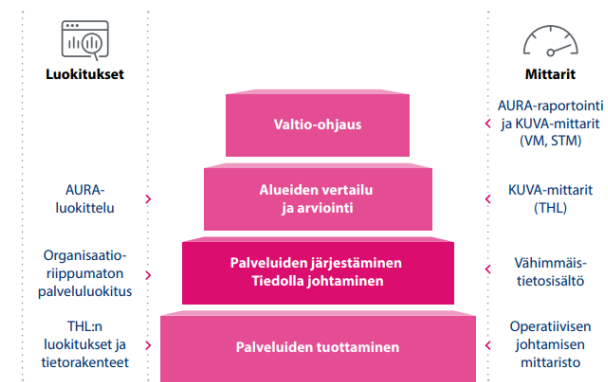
Luokitukset

Mittarit

Valtio-ohjaus

AURA-raportointi ja KUVA-mittarit (VM, STM)

AURA-luokittelu

Alueiden vertailu ja arviointi

KUVA-mittarit (THL)

Organisaatio-riippumaton palveluluokitus

Palveluiden järjestäminen Tiedolla johtaminen

Vähimmäis-tietosisältö

THL:n luokitukset ja tietorakenteet

Palveluiden tuottaminen

Operatiivisen johtamisen mittaristo